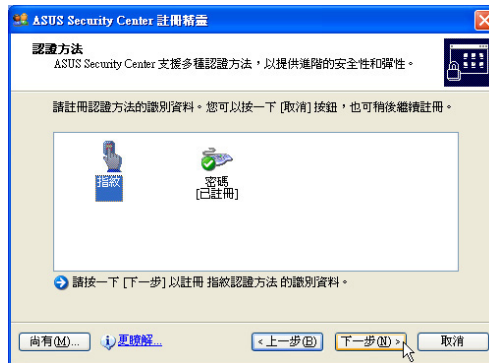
ASUS Security Center 註冊精靈

認證方法
ASUS Security Center 支援多種認證方法，以提供進階的安全性和彈性。

請註冊認證方法的識別資料。您可以按一下 [取消] 按鈕，也可稍後繼續註冊。

指紋

密碼
[已註冊]

請按一下 [下一步] 以註冊 指紋認證方法 的識別資料。

尚有(M)...
更瞭解...
< 上一步(B)
下一步(N) >
取消